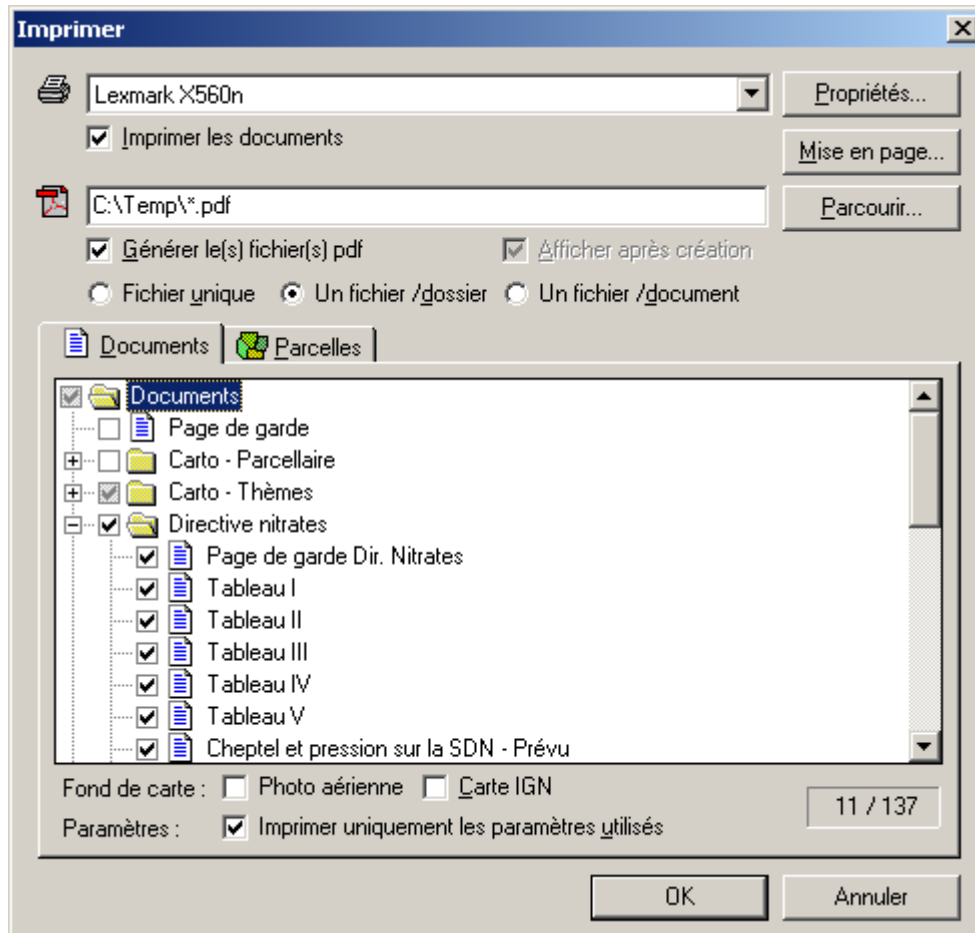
Imprimer

Lexmark X560n

Propriétés...

Imprimer les documents

Mise en page...

C:\Temp\*.pdf

Parcourir...

Générer le(s) fichier(s) pdf

Afficher après création

Fichier unique

Un fichier /dossier

Un fichier /document

Documents

Parcelles

Documents

Page de garde

Carto - Parcellaire

Carto - Thèmes

Directive nitrates

Page de garde Dir. Nitrates

Tableau I

Tableau II

Tableau III

Tableau IV

Tableau V

Cheptel et pression sur la SDN - Prévu

Fond de carte :

Photo aérienne

Carte IGN

11 / 137

Paramètres :

Imprimer uniquement les paramètres utilisés

OK

Annuler